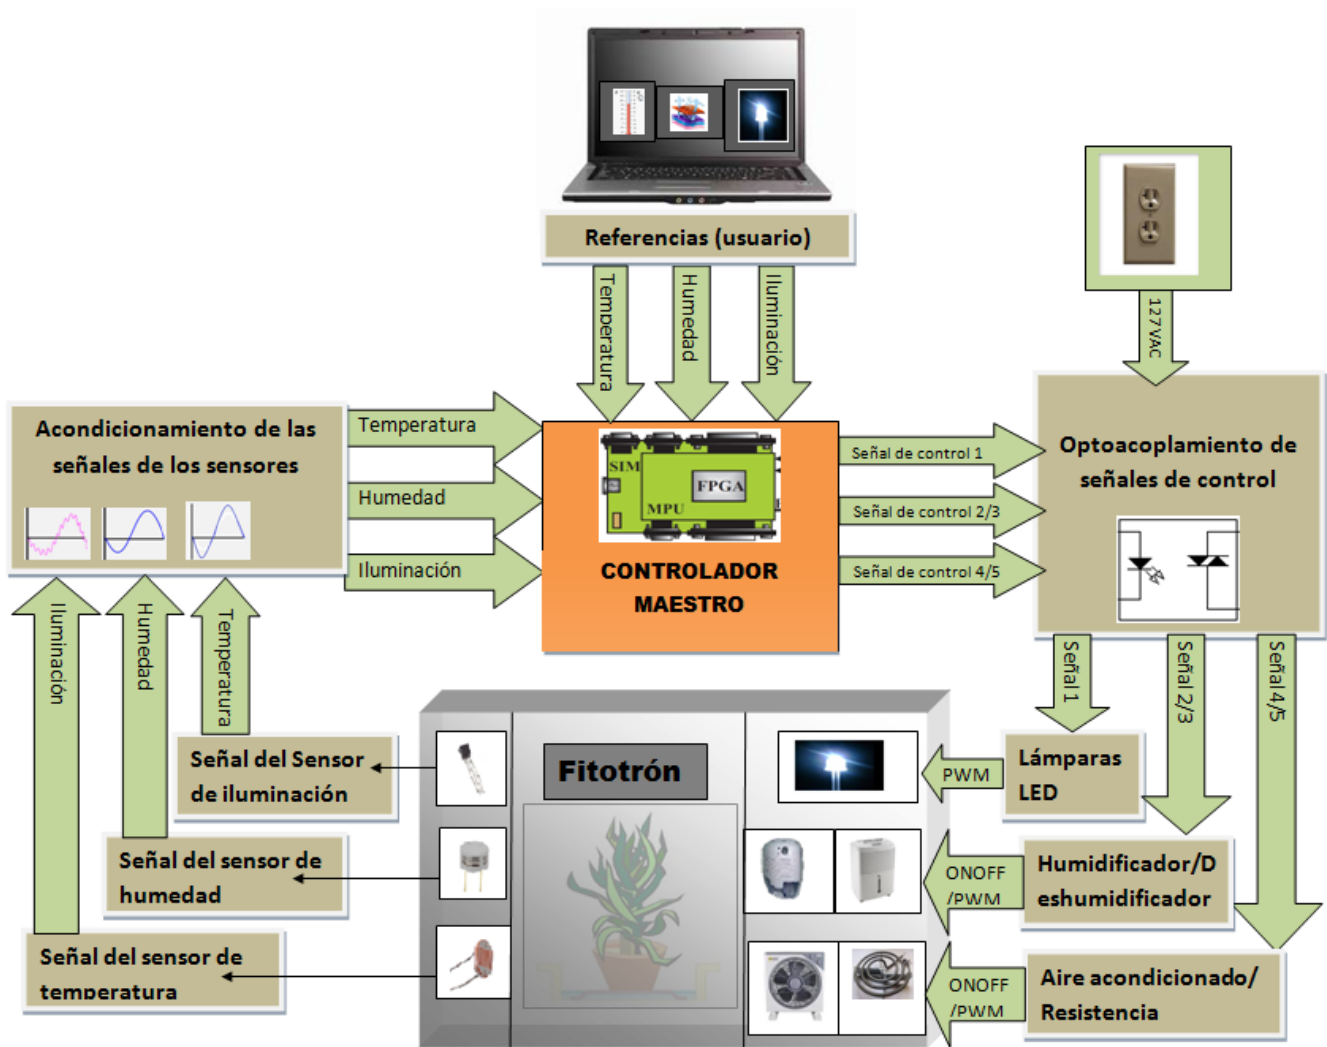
Referencias (usuario)

Temperatura

Humedad

Iluminación

127VAC

Acondicionamiento de las señales de los sensores

Temperatura

Humedad

Iluminación

SIM

FPGA

MPU

CONTROLADOR MAESTRO

Señal de control 1

Señal de control 2/3

Señal de control 4/5

Optoacoplamiento de señales de control

Iluminación

Humedad

Temperatura

Señal 1

Señal 2/3

Señal 4/5

Señal del Sensor de iluminación

Fitotrón

PWM

Lámparas LED

Señal del sensor de humedad

ONOFF /PWM

Humidificador/Deshumidificador

Señal del sensor de temperatura

ONOFF /PWM

Aire acondicionado/ Resistencia